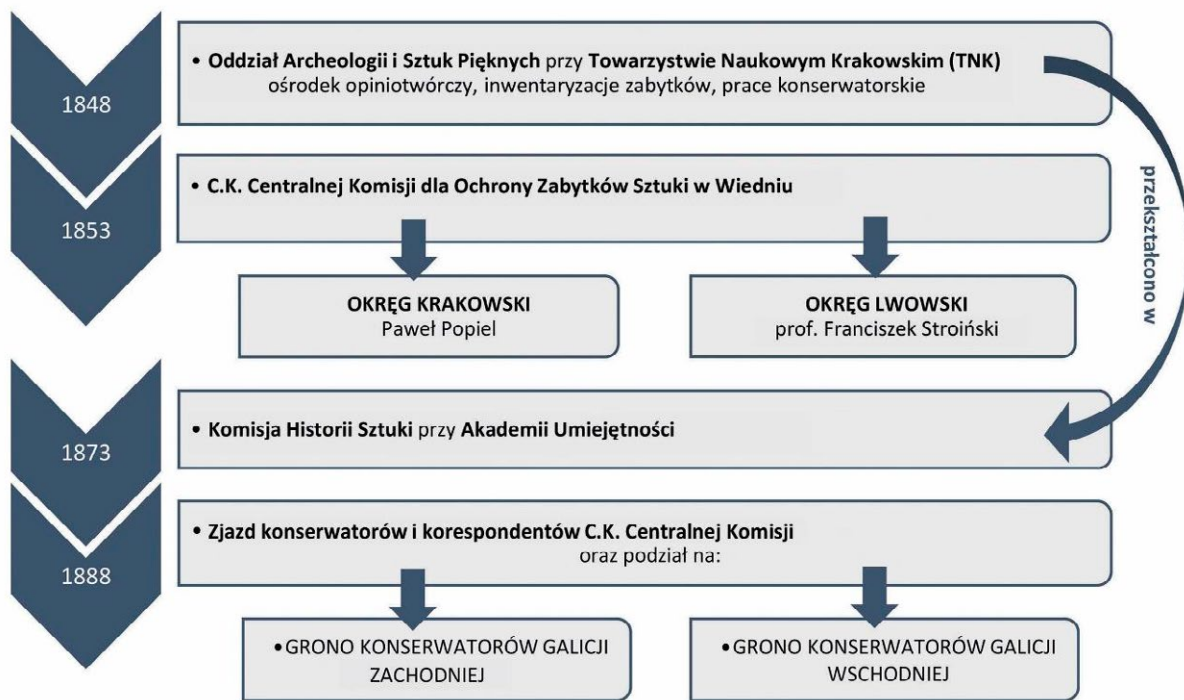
1848

• Oddział Archeologii i Sztuk Pięknych przy Towarzystwie Naukowym Krakowskim (TNK) ośrodek opiniotwórczy, inwentaryzacje zabytków, prace konserwatorskie

przekształcono w

1853

• C.K. Centralnej Komisji dla Ochrony Zabytków Sztuki w Wiedniu

OKRĘG KRAKOWSKI
Paweł Popiel

OKRĘG LWOWSKI
prof. Franciszek Stroiński

1873

• Komisja Historii Sztuki przy Akademii Umiejętności

1888

• Zjazd konserwatorów i korespondentów C.K. Centralnej Komisji oraz podział na:

• GRONO KONSERWATORÓW GALICJI ZACHODNIEJ

• GRONO KONSERWATORÓW GALICJI WSCHODNIEJ